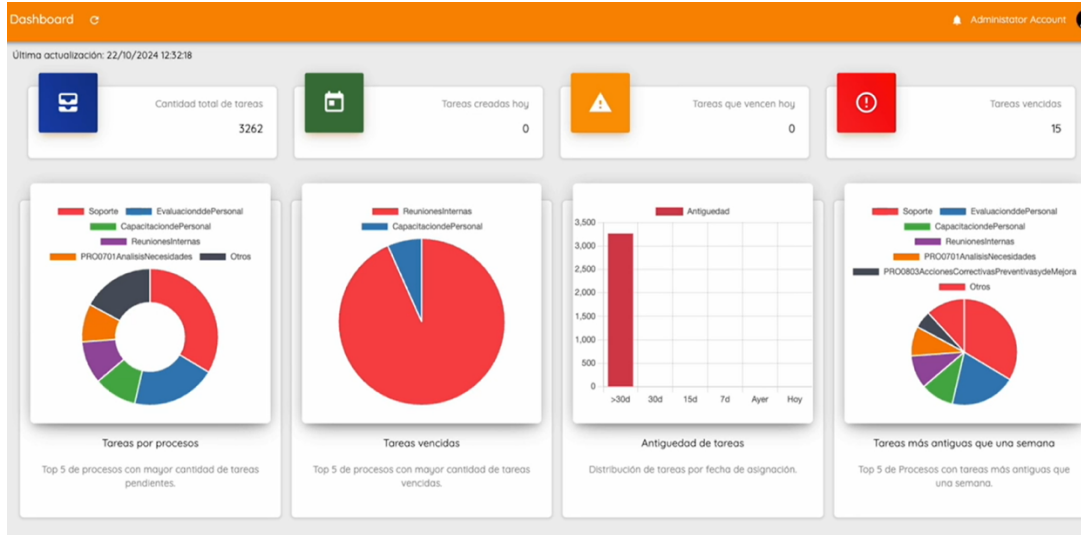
Dashboard

Administator Account

Última actualización: 22/10/2024 12:32:18

Cantidad total de tareas
3262

Tareas creadas hoy
0

Tareas que vencen hoy
0

Tareas vencidas
15

Soporte
EvaluaciondePersonal
CapacitaciondePersonal
ReunionesInternas
PRO0701AnalisisNecesidades
Otros

Tareas por procesos

Top 5 de procesos con mayor cantidad de tareas pendientes.

ReunionesInternas
CapacitaciondePersonal

Tareas vencidas

Top 5 de procesos con mayor cantidad de tareas vencidas.

Antiguedad

3,500
3,000
2,500
2,000
1,500
1,000
500
0

>30d
30d
15d
7d
Ayer
Hoy

Antiguedad de tareas

Distribución de tareas por fecha de asignación.

Soporte
EvaluaciondePersonal
CapacitaciondePersonal
ReunionesInternas
PRO0701AnalisisNecesidades
PRO0803AccionesCorrectivasPreventivasydeMejora
Otros

Tareas más antiguas que una semana

Top 5 de Procesos con tareas más antiguas que una semana.